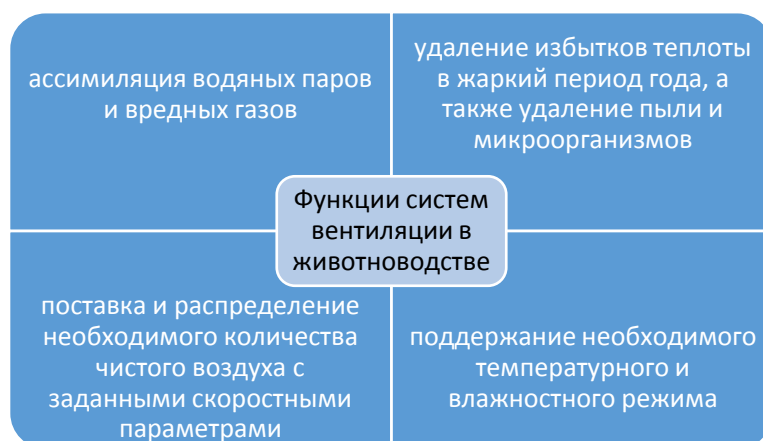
ассимиляция водяных паров и вредных газов

удаление избытков теплоты в жаркий период года, а также удаление пыли и микроорганизмов

Функции систем вентиляции в животноводстве

поставка и распределение необходимого количества чистого воздуха с заданными скоростными параметрами

поддержание необходимого температурного и влажностного режима